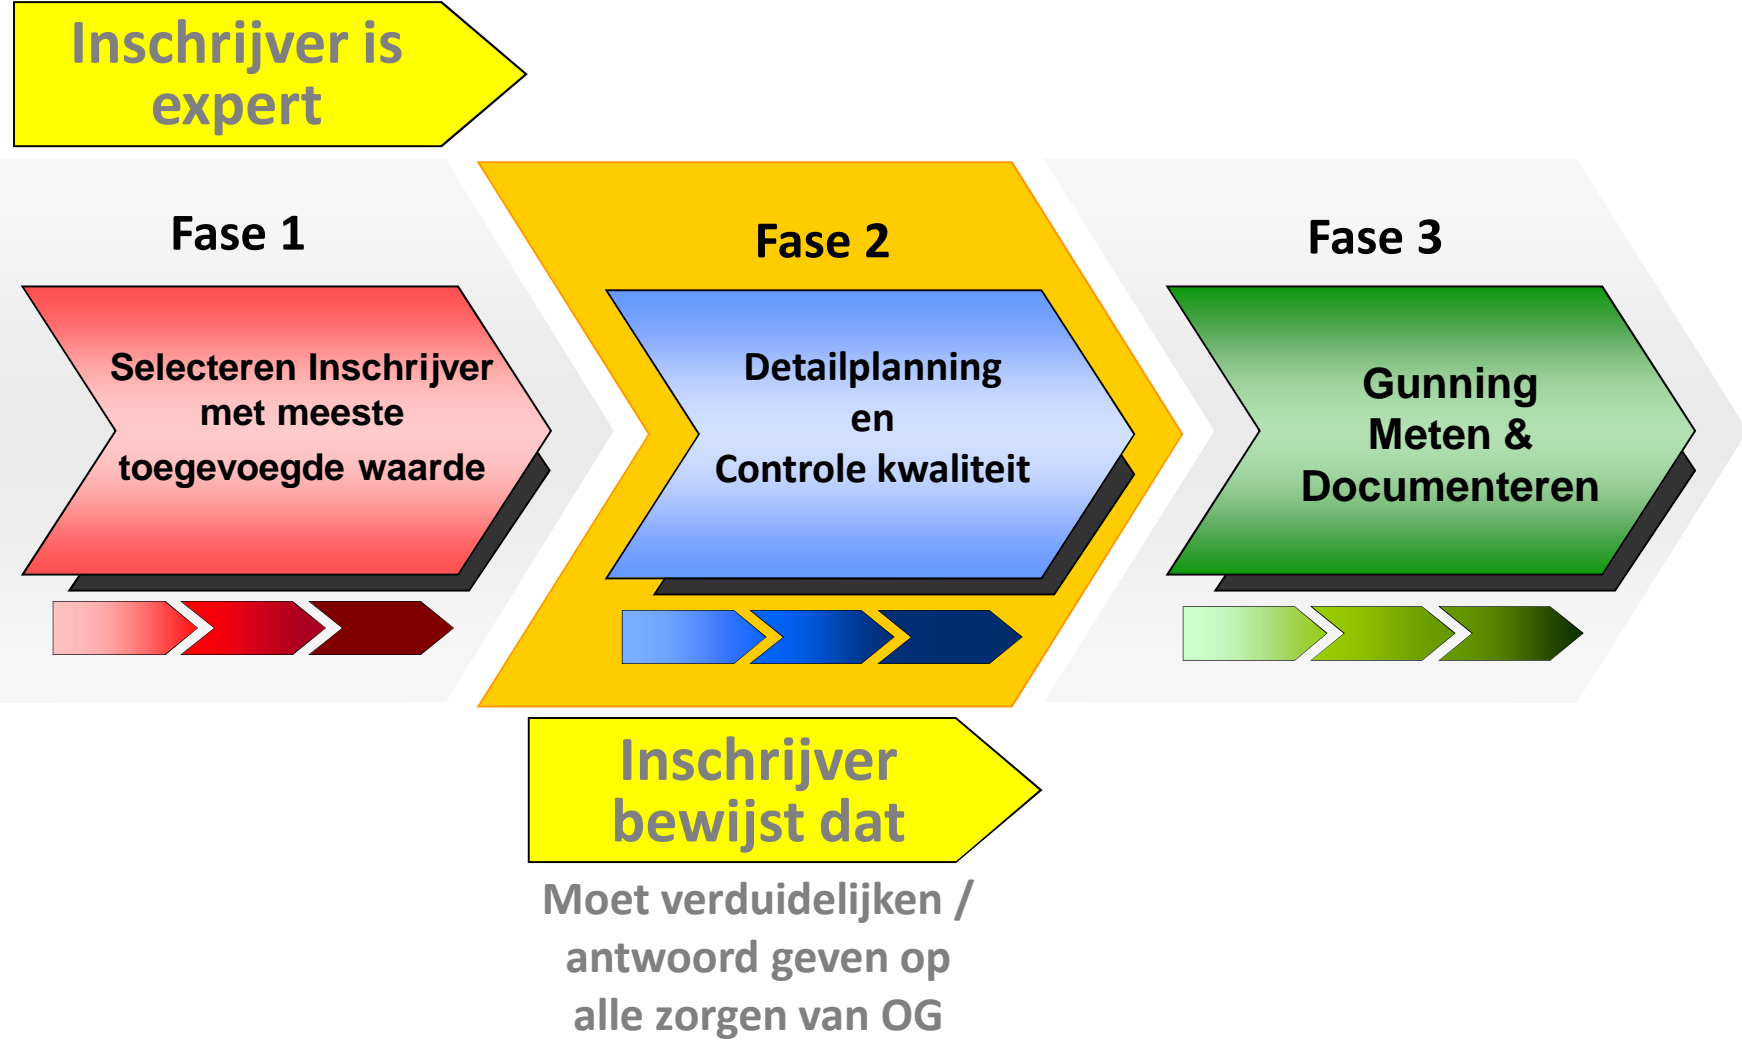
Inschrijver is expert

Fase 1

Selecteren Inschrijver met meeste toegevoegde waarde

Fase 2

Detailplanning en Controle kwaliteit

Fase 3

Gunning Meten & Documenteren

Inschrijver bewijst dat

Moet verduidelijken / antwoord geven op alle zorgen van OG